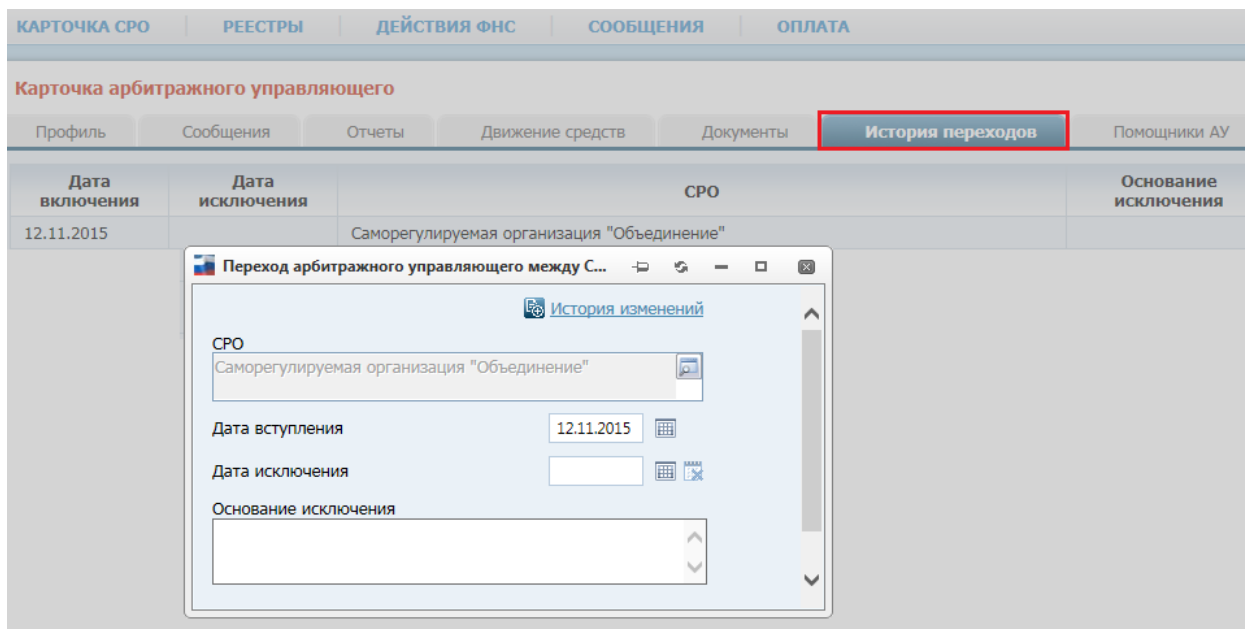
КАРТОЧКА СРО | РЕЕСТРЫ | ДЕЙСТВИЯ ФНС | СООБЩЕНИЯ | ОПЛАТА

Карточка арбитражного управляющего

Профиль | Сообщения | Отчеты | Движение средств | Документы | История переходов | Помощники АУ

| Дата включения | Дата исключения | СРО | Основание исключения |
|---|---|---|---|
| 12.11.2015 | | Саморегулируемая организация "Объединение" | |

Переход арбитражного управляющего между С...

История изменений

СРО
Саморегулируемая организация "Объединение"

Дата вступления 12.11.2015

Дата исключения

Основание исключения